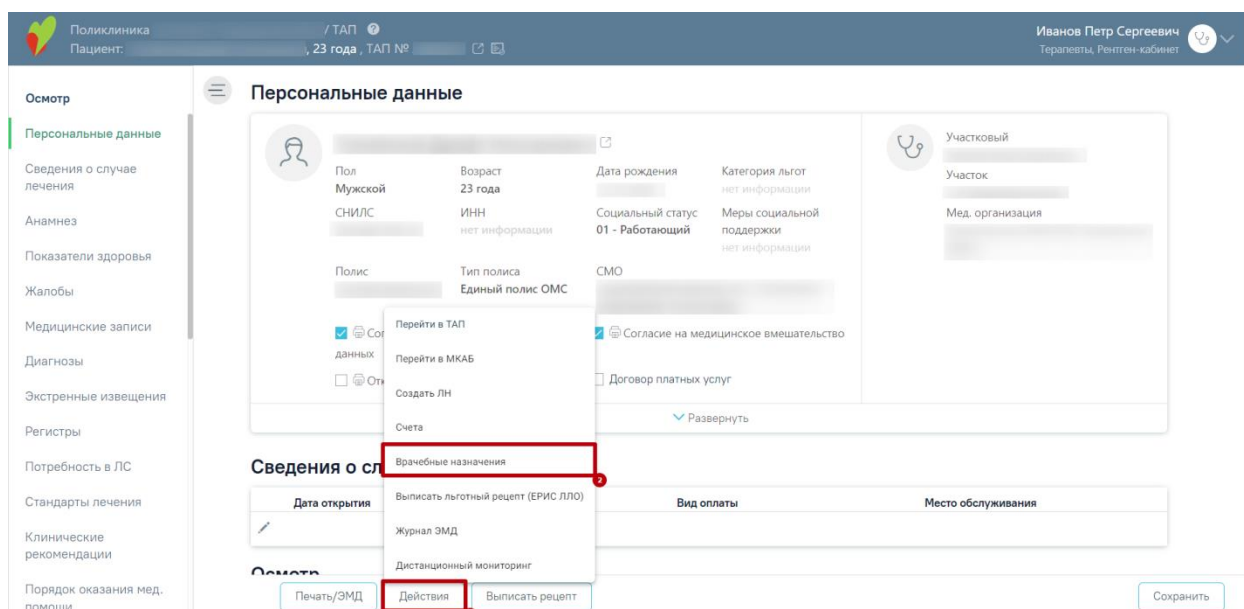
Поликлиника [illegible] / ТАП
Пациент: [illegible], 23 года, ТАП № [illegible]

Иванов Петр Сергеевич
Терапевты, Рентген-кабинет

Осмотр
Персональные данные
Сведения о случае лечения
Анамнез
Показатели здоровья
Жалобы
Медицинские записи
Диагнозы
Экстренные извещения
Регистры
Потребность в ЛС
Стандарты лечения
Клинические рекомендации
Порядок оказания мед. помощи

Персональные данные

Пол
Мужской
Возраст
23 года
Дата рождения
Категория льгот
нет информации
СНИЛС
ИНН
нет информации
Социальный статус
01 - Работающий
Меры социальной поддержки
нет информации
Полис
Тип полиса
Единый полис ОМС
СМО

Участковый
Участок
Мед. организация

Сог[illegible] данных
Согласие на медицинское вмешательство
От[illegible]
Договор платных услуг
Развернуть

Перейти в ТАП
Перейти в МКАБ
Создать ЛН
Счета
Врачебные назначения
Выписать льготный рецепт (ЕРИС ЛЛО)
Журнал ЭМД
Дистанционный мониторинг

2

Сведения о сл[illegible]
Дата открытия
Вид оплаты
Место обслуживания

Осмотр

Печать/ЭМД
Действия
Выписать рецепт
Сохранить